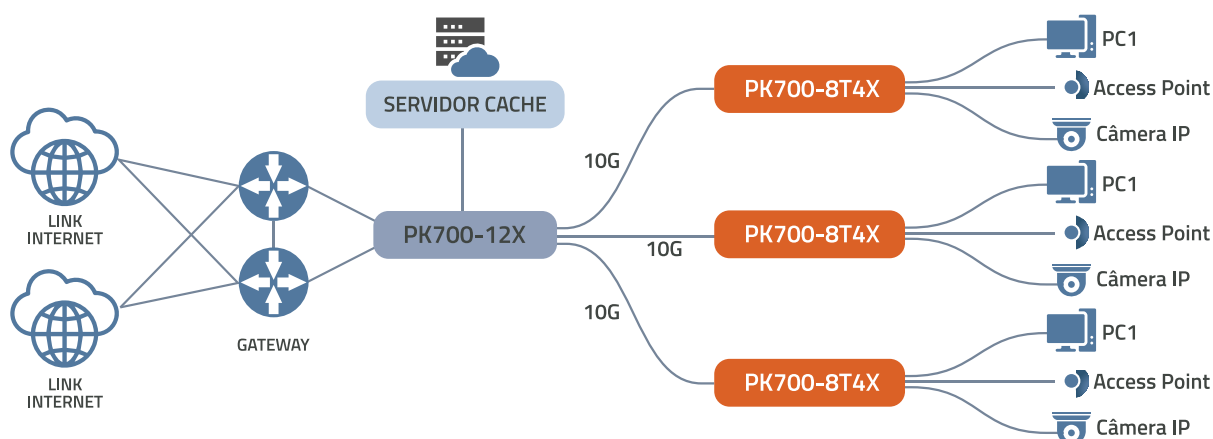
SERVIDOR CACHE

LINK INTERNET

LINK INTERNET

GATEWAY

PK700-12X

10G

10G

10G

PK700-8T4X

PC1

Access Point

Câmera IP

PK700-8T4X

PC1

Access Point

Câmera IP

PK700-8T4X

PC1

Access Point

Câmera IP